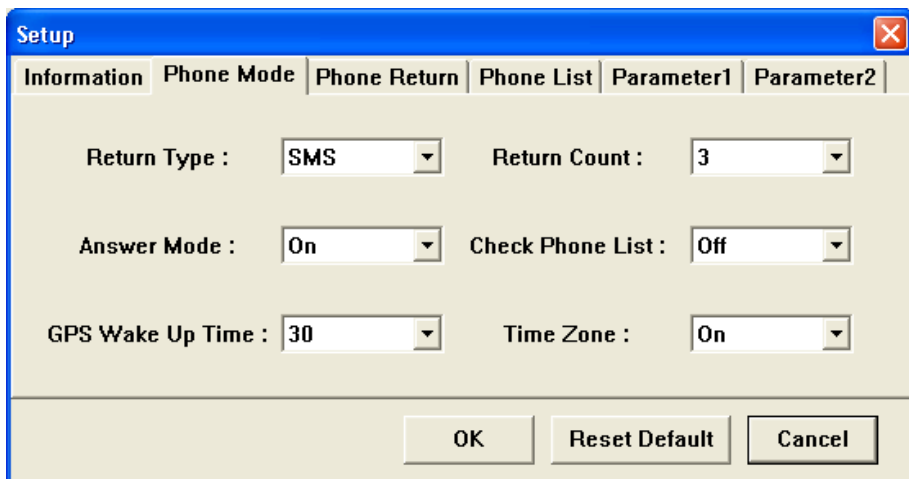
Setup

Information | Phone Mode | Phone Return | Phone List | Parameter1 | Parameter2

Return Type : SMS

Return Count : 3

Answer Mode : On

Check Phone List : Off

GPS Wake Up Time : 30

Time Zone : On

OK

Reset Default

Cancel